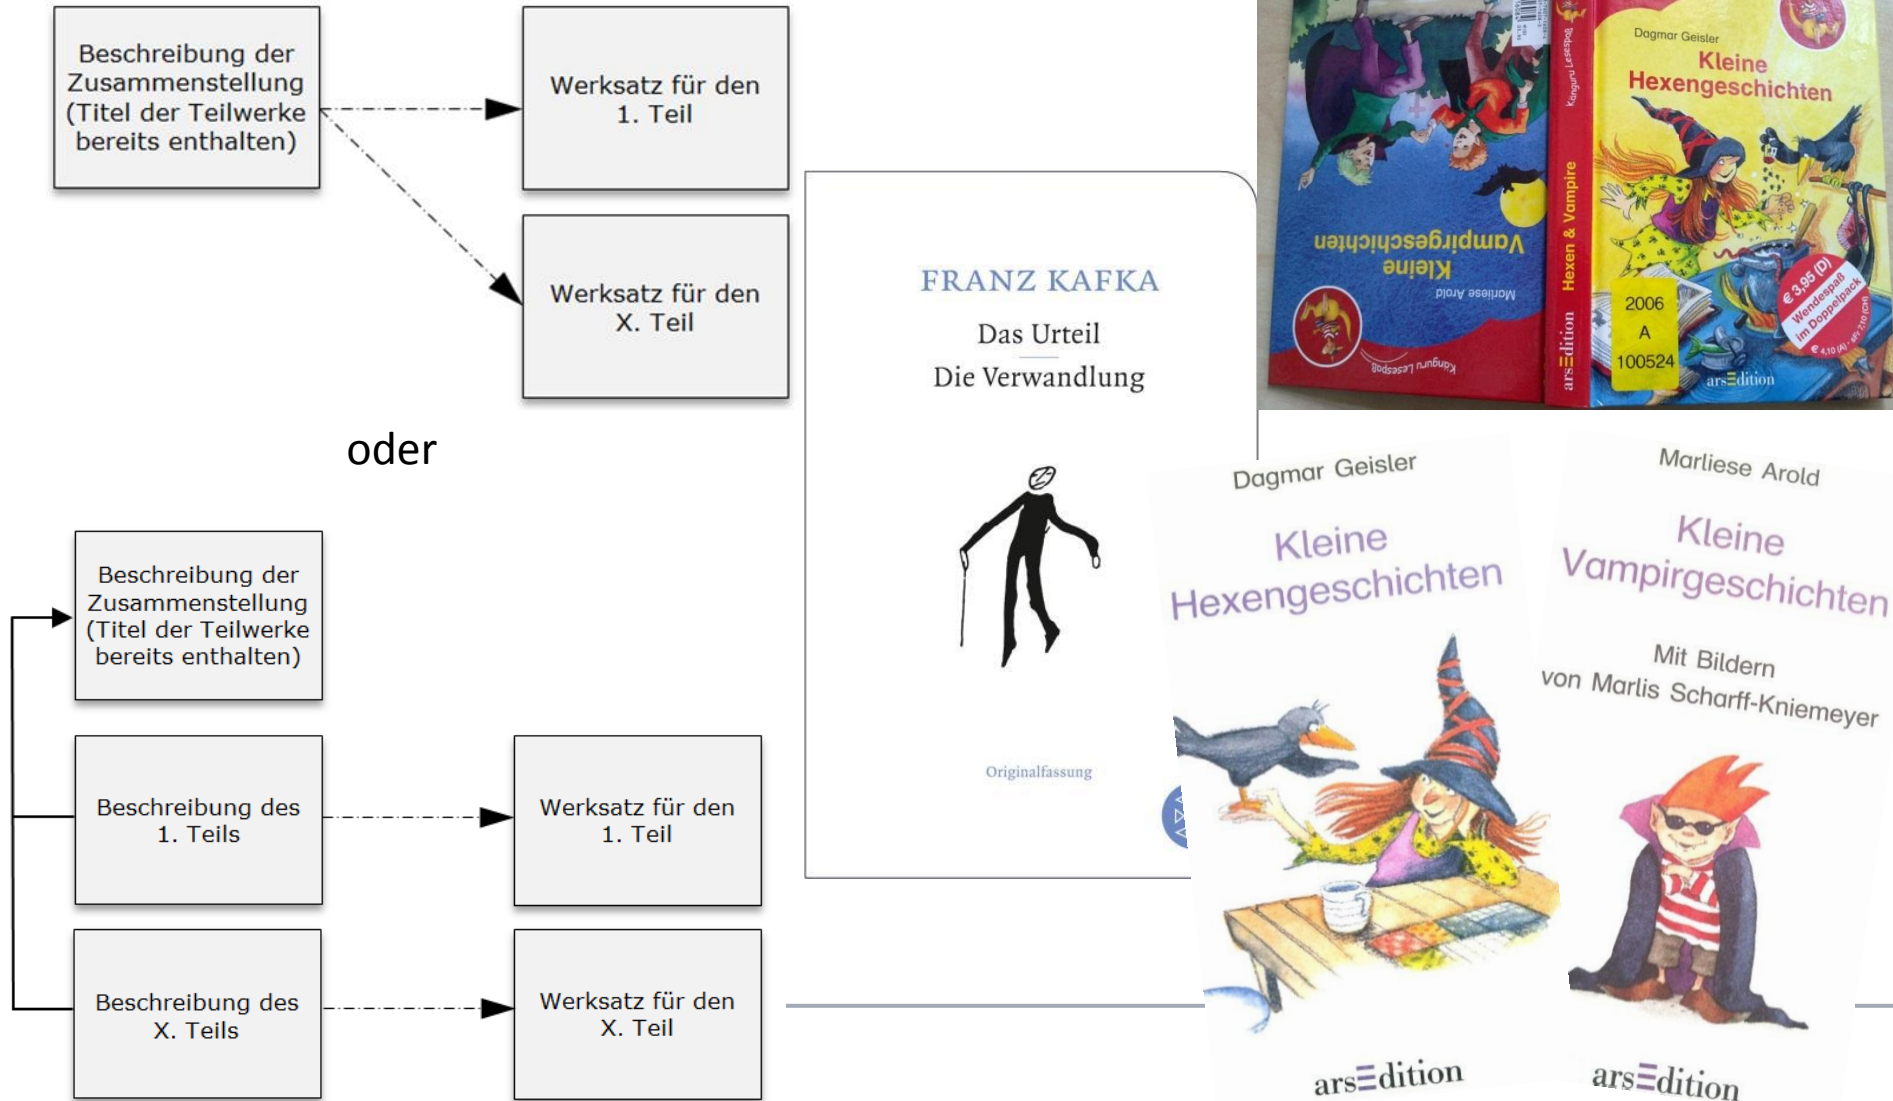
Beschreibung der Zusammenstellung (Titel der Teilwerke bereits enthalten)

Werksatz für den 1. Teil

Werksatz für den X. Teil

oder

Beschreibung der Zusammenstellung (Titel der Teilwerke bereits enthalten)

Beschreibung des 1. Teils

Werksatz für den 1. Teil

Beschreibung des X. Teils

Werksatz für den X. Teil

FRANZ KAFKA
Das Urteil
Die Verwandlung

Originalfassung

Marliese Arold
Kleine Vampirgeschichten
Känguru Lesespaß

Känguru Lesespaß
Hexen & Vampire
ars≡dition

Dagmar Geisler
Kleine Hexengeschichten
2006
A
100524
€ 3,95 (D) Wendespaß im Doppelpack
€ 4,10 (A) / sFr 7,10 (CH)
ars≡dition

Dagmar Geisler
Kleine Hexengeschichten
ars≡dition

Marliese Arold
Kleine Vampirgeschichten
Mit Bildern von Marlis Scharff-Kniemeyer
ars≡dition